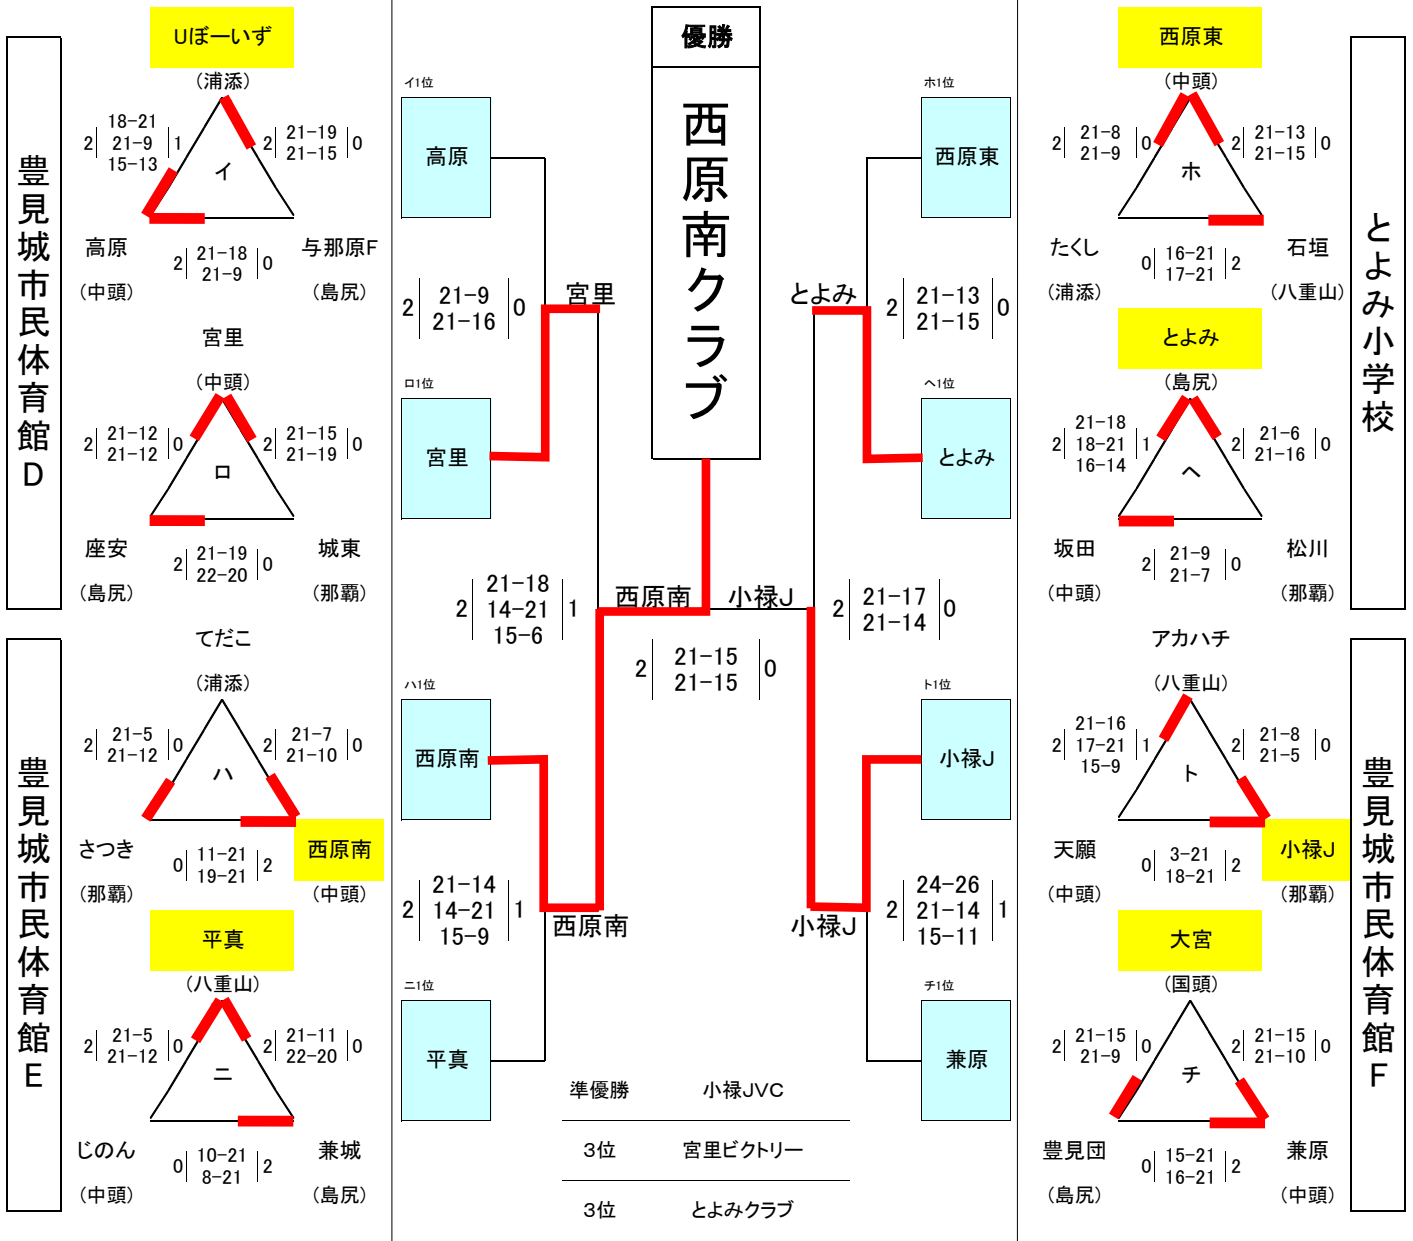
豊見城市民体育館D

Uぼーいず
(浦添)
2 18−21 21−9 15−13 1
2 21−19 21−15 0
イ
高原
(中頭)
2 21−18 21−9 0
与那原F
(島尻)

宮里
(中頭)
2 21−12 21−12 0
2 21−15 21−19 0
ロ
座安
(島尻)
2 21−19 22−20 0
城東
(那覇)

豊見城市民体育館E

てだこ
(浦添)
2 21−5 21−12 0
2 21−7 21−10 0
ハ
さつき
(那覇)
0 11−21 19−21 2
西原南
(中頭)

平真
(八重山)
2 21−5 21−12 0
2 21−11 22−20 0
ニ
じのん
(中頭)
0 10−21 8−21 2
兼城
(島尻)

優勝
西原南クラブ

イ1位
高原
2 21−9 21−16 0
宮里
ロ1位
宮里
2 21−18 14−21 15−6 1
西原南
小禄J
2 21−17 21−14 0
2 21−15 21−15 0
ハ1位
西原南
2 21−14 14−21 15−9 1
西原南
ニ1位
平真

ホ1位
西原東
とよみ
2 21−13 21−15 0
ヘ1位
とよみ
ト1位
小禄J
小禄J
2 24−26 21−14 15−11 1
チ1位
兼原

準優勝 小禄JVC
3位 宮里ビクトリー
3位 とよみクラブ

とよみ小学校

西原東
(中頭)
2 21−8 21−9 0
2 21−13 21−15 0
ホ
たくし
(浦添)
0 16−21 17−21 2
石垣
(八重山)

とよみ
(島尻)
2 21−18 18−21 16−14 1
2 21−6 21−16 0
ヘ
坂田
(中頭)
2 21−9 21−7 0
松川
(那覇)

豊見城市民体育館F

アカハチ
(八重山)
2 21−16 17−21 15−9 1
2 21−8 21−5 0
ト
天願
(中頭)
0 3−21 18−21 2
小禄J
(那覇)

大宮
(国頭)
2 21−15 21−9 0
2 21−15 21−10 0
チ
豊見団
(島尻)
0 15−21 16−21 2
兼原
(中頭)